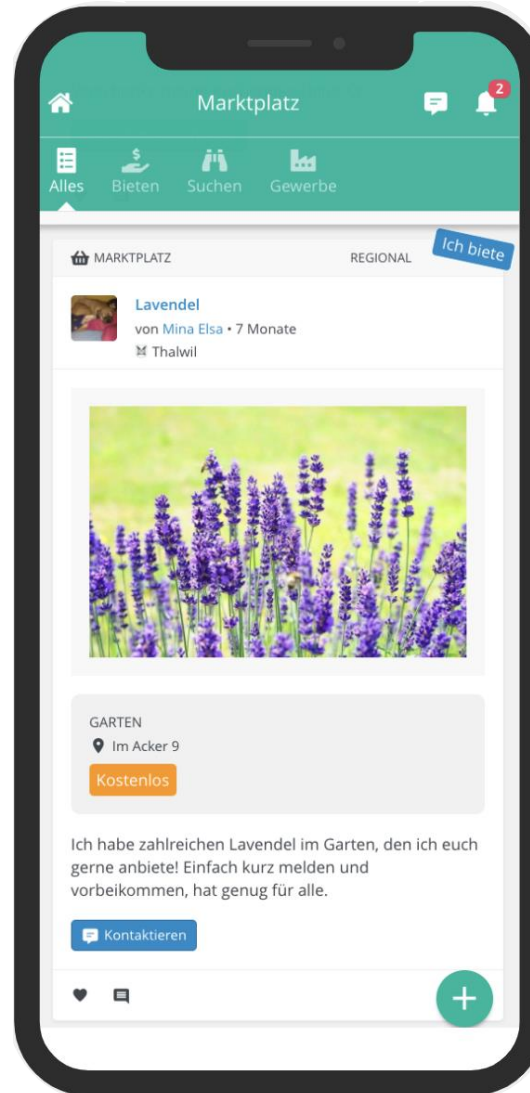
Marktplatz

2

Alles
Bieten
Suchen
Gewerbe

MARKTPLATZ
REGIONAL
Ich biete

Lavendel
von Mina Elsa • 7 Monate
Thalwil

GARTEN
Im Acker 9
Kostenlos

Ich habe zahlreichen Lavendel im Garten, den ich euch gerne anbiete! Einfach kurz melden und vorbeikommen, hat genug für alle.

Kontaktieren